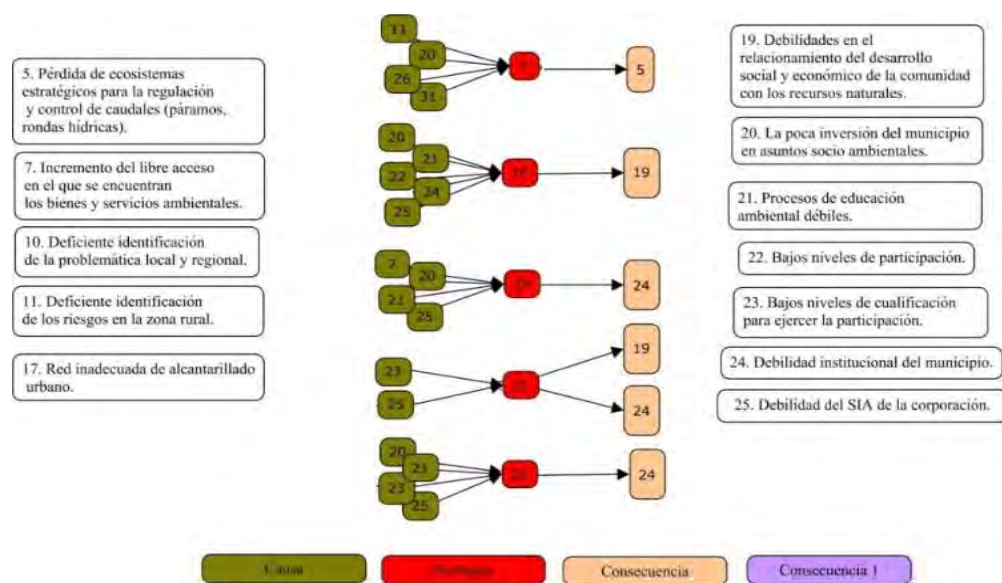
5. Pérdida de ecosistemas estratégicos para la regulación y control de caudales (páramos, rondas hídricas).

7. Incremento del libre acceso en el que se encuentran los bienes y servicios ambientales.

10. Deficiente identificación de la problemática local y regional.

11. Deficiente identificación de los riesgos en la zona rural.

17. Red inadecuada de alcantarillado urbano.

11
20
26
31
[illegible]
5

20
21
22
24
25
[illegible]
19

7
20
21
25
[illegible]
24

23
25
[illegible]
19
24

20
21
23
25
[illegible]
24

19. Debilidades en el relacionamiento del desarrollo social y económico de la comunidad con los recursos naturales.

20. La poca inversión del municipio en asuntos socio ambientales.

21. Procesos de educación ambiental débiles.

22. Bajos niveles de participación.

23. Bajos niveles de cualificación para ejercer la participación.

24. Debilidad institucional del municipio.

25. Debilidad del SIA de la corporación.

Causa
Problema
Consecuencia
Consecuencia 1